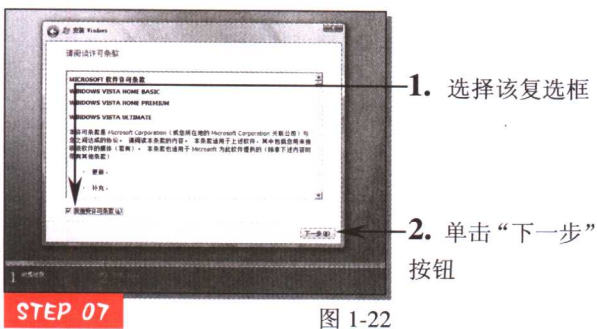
安装 Windows

请阅读许可条款

MICROSOFT 软件许可条款

WINDOWS VISTA HOME BASIC

WINDOWS VISTA HOME PREMIUM

WINDOWS VISTA ULTIMATE

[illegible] Microsoft Corporation（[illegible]）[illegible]

· 更新、

· 补丁、

我接受许可条款(A)

下一步(N)

1. 选择该复选框

2. 单击“下一步”按钮

STEP 07

图 1-22